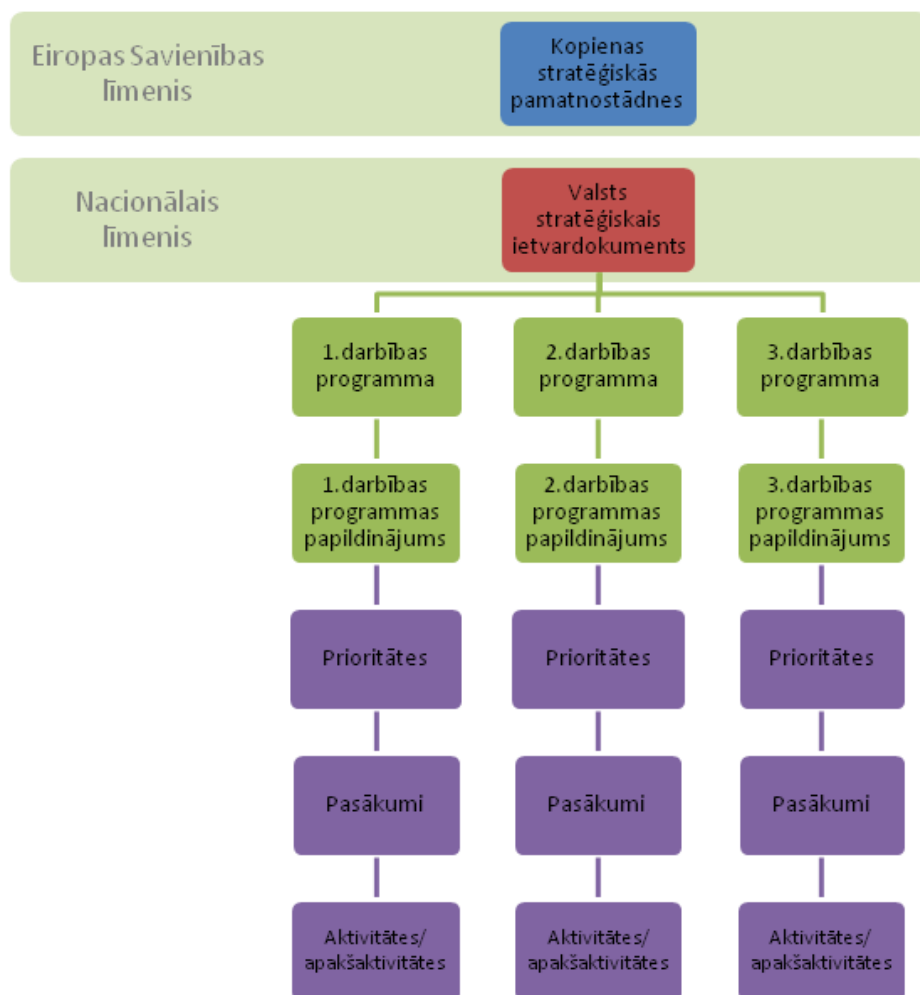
Eiropas Savienības līmenis

Kopienas stratēģiskās pamatnostādnes

Nacionālais līmenis

Valsts stratēģiskais ietvardokuments

1.darbības programma

2.darbības programma

3.darbības programma

1.darbības programmas papildinājums

2.darbības programmas papildinājums

3.darbības programmas papildinājums

Prioritātes

Prioritātes

Prioritātes

Pasākumi

Pasākumi

Pasākumi

Aktivitātes/ apakšaktivitātes

Aktivitātes/ apakšaktivitātes

Aktivitātes/ apakšaktivitātes